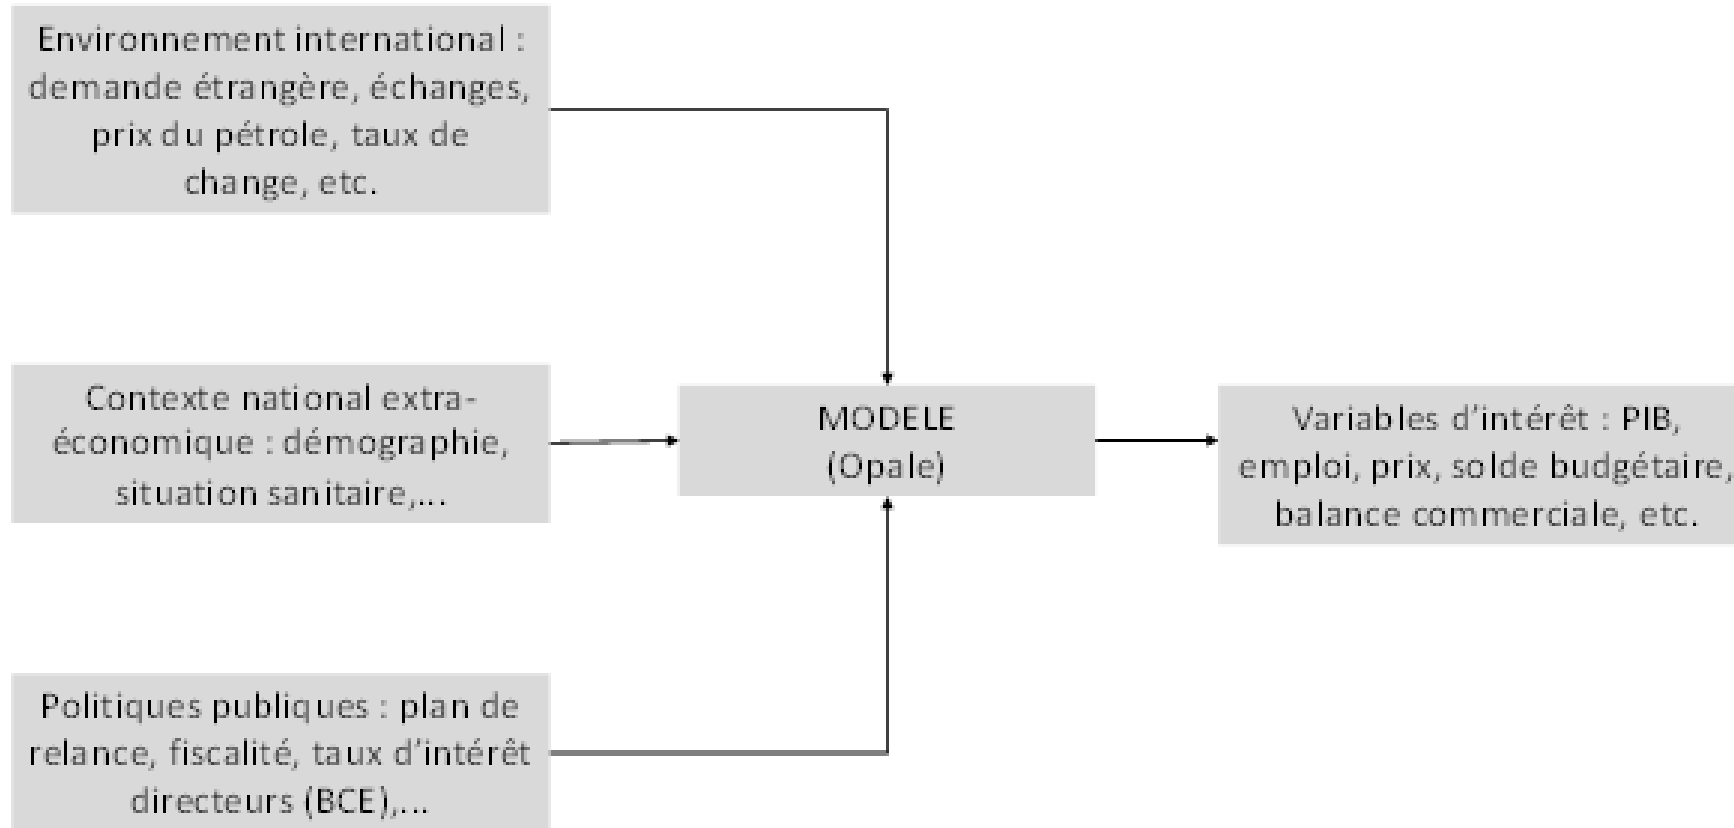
Environnement international : demande étrangère, échanges, prix du pétrole, taux de change, etc.

Contexte national extra-économique : démographie, situation sanitaire,...

Politiques publiques : plan de relance, fiscalité, taux d'intérêt directeurs (BCE),...

MODELE (Opale)

Variables d'intérêt : PIB, emploi, prix, solde budgétaire, balance commerciale, etc.